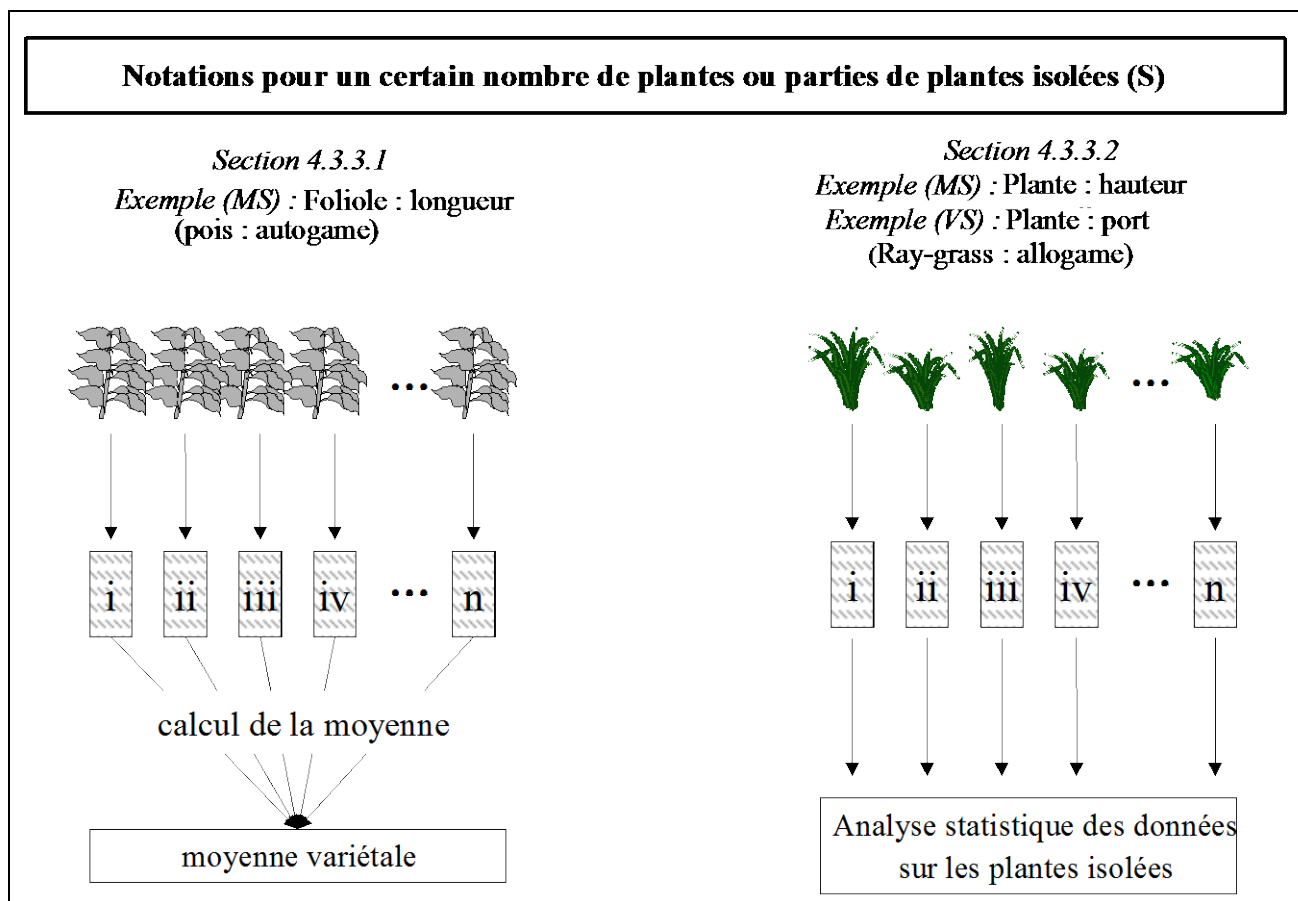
Notations pour un certain nombre de plantes ou parties de plantes isolées (S)

Section 4.3.3.1
Exemple (MS) : Foliole : longueur
(pois : autogame)

...

i ii iii iv ... n

calcul de la moyenne

moyenne variétale

Section 4.3.3.2
Exemple (MS) : Plante : hauteur
Exemple (VS) : Plante : port
(Ray-grass : allogame)

...

i ii iii iv ... n

Analyse statistique des données sur les plantes isolées